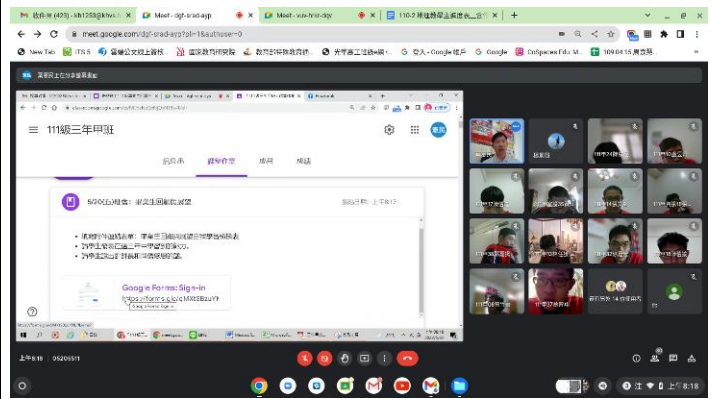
收件匣 (423) - kh1258@khvs.t ×
Meet - dgf-sradd-ayp ×
Meet - svw-fntr-dgv ×
110-2 導進教學上線進度_全 ×
+

meet.google.com/dgf-srad-ayp?pli=1&authuser=0

New Tab
ITS 5
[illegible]
國家教育研究院
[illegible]
光寶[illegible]
登入 - Google 帳戶
Google
CoSpaces Edu
109.04.15 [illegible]

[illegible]

111級三年甲班

訊息串
課堂作業
成員
成績

5/20(五)雲端會議：家長生回報配置規劃
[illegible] 上午8:13

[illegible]
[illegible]
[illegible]

Google Forms: Sign-in
https://forms.gle/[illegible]MXEBzuY?

上午8:18 | 052095f1

上午 8:18